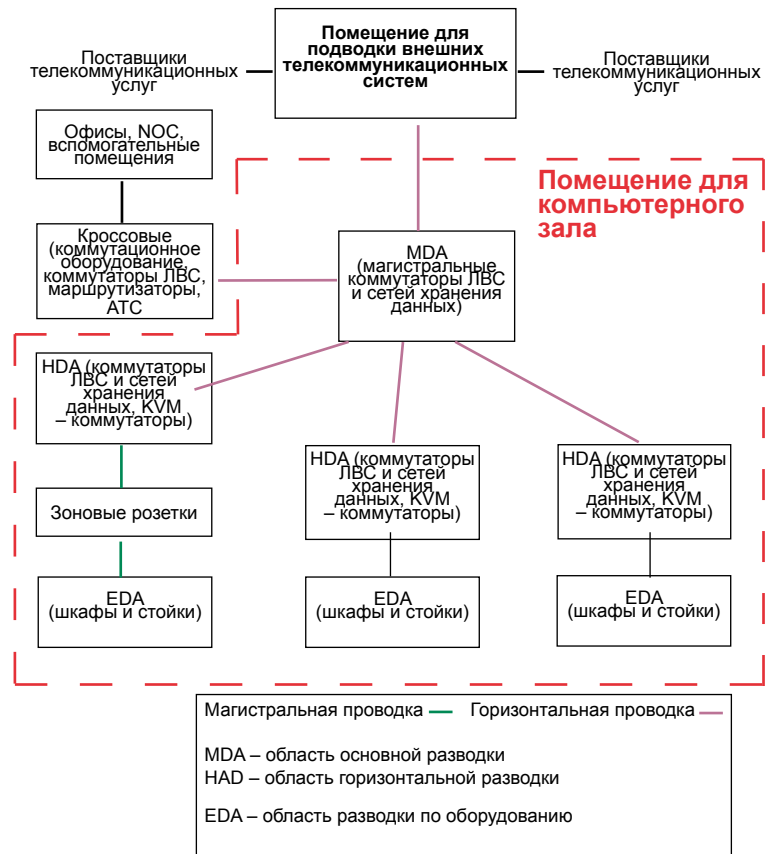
Поставщики телекоммуникационных услуг

Помещение для подводки внешних телекоммуникационных систем

Поставщики телекоммуникационных услуг

Офисы, NOC, вспомогательные помещения

Помещение для компьютерного зала

Кроссовые (коммутационное оборудование, коммутаторы ЛВС, маршрутизаторы, АТС

MDA (магистральные коммутаторы ЛВС и сетей хранения данных)

HDA (коммутаторы ЛВС и сетей хранения данных, KVM – коммутаторы)

HDA (коммутаторы ЛВС и сетей хранения данных, KVM – коммутаторы)

HDA (коммутаторы ЛВС и сетей хранения данных, KVM – коммутаторы)

Зоновые розетки

EDA (шкафы и стойки)

EDA (шкафы и стойки)

EDA (шкафы и стойки)

Магистральная проводка Горизонтальная проводка

MDA – область основной разводки
HAD – область горизонтальной разводки

EDA – область разводки по оборудованию